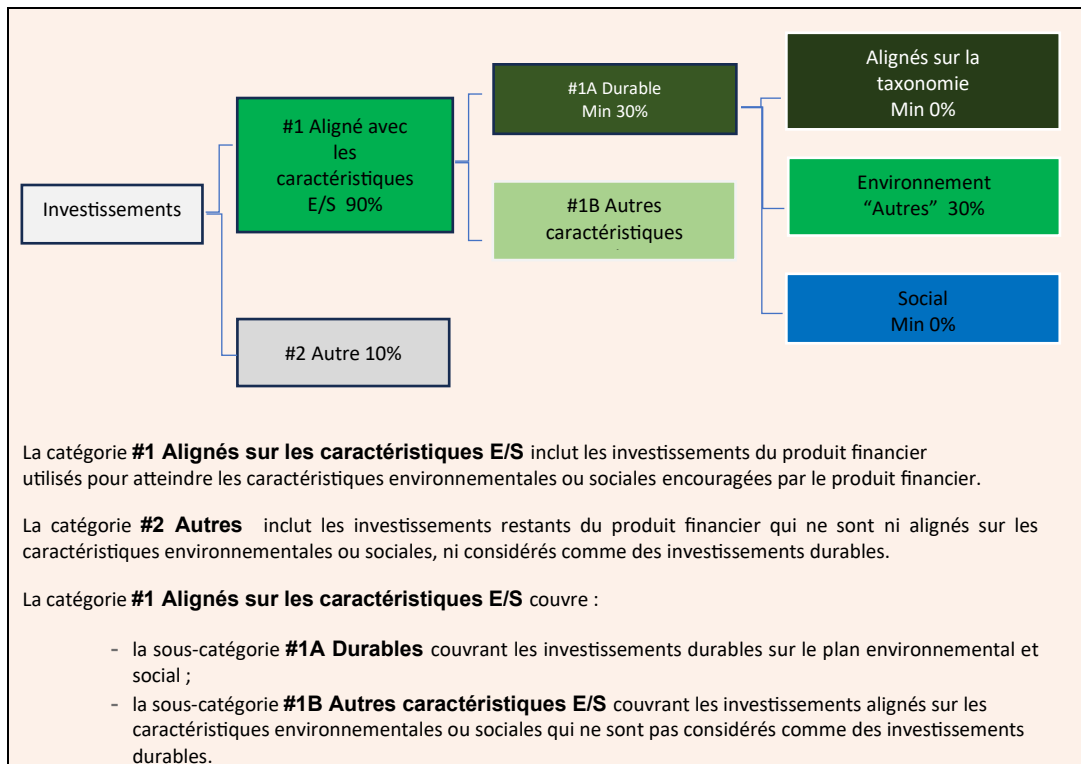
Investissements

#1 Aligné avec les caractéristiques E/S 90%

#2 Autre 10%

#1A Durable
Min 30%

#1B Autres caractéristiques

Alignés sur la taxonomie
Min 0%

Environnement “Autres” 30%

Social
Min 0%

La catégorie **#1 Alignés sur les caractéristiques E/S** inclut les investissements du produit financier utilisés pour atteindre les caractéristiques environnementales ou sociales encouragées par le produit financier.

La catégorie **#2 Autres** inclut les investissements restants du produit financier qui ne sont ni alignés sur les caractéristiques environnementales ou sociales, ni considérés comme des investissements durables.

La catégorie **#1 Alignés sur les caractéristiques E/S** couvre :

- la sous-catégorie **#1A Durables** couvrant les investissements durables sur le plan environnemental et social ;
- la sous-catégorie **#1B Autres caractéristiques E/S** couvrant les investissements alignés sur les caractéristiques environnementales ou sociales qui ne sont pas considérés comme des investissements durables.